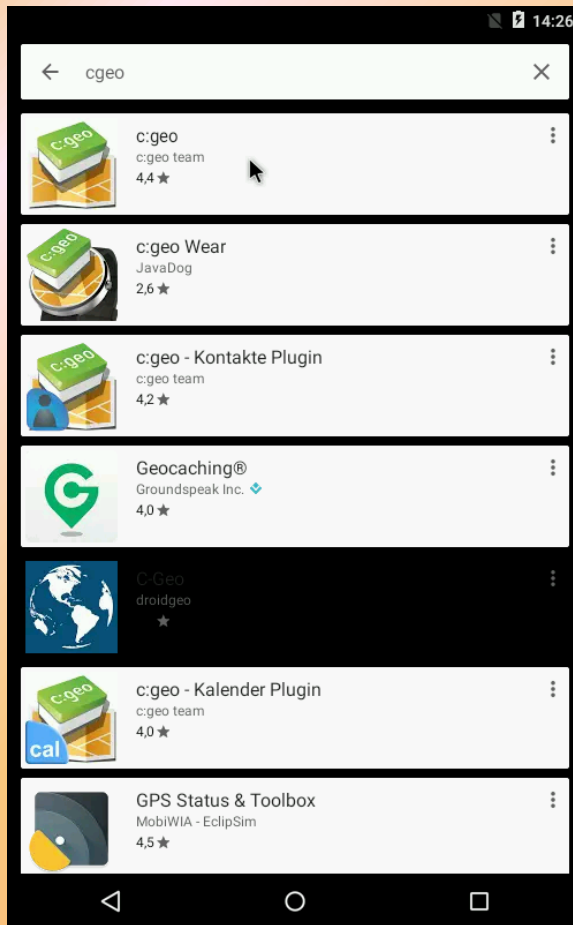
14:26

cgeo

c:geo
c:geo
c:geo team
4,4

c:geo
c:geo Wear
JavaDog
2,6

c:geo
c:geo - Kontakte Plugin
c:geo team
4,2

Geocaching®
Groundspeak Inc.
4,0

C-Geo
droidgeo

c:geo
cal
c:geo - Kalender Plugin
c:geo team
4,0

GPS Status & Toolbox
MobiWIA - EclipSim
4,5